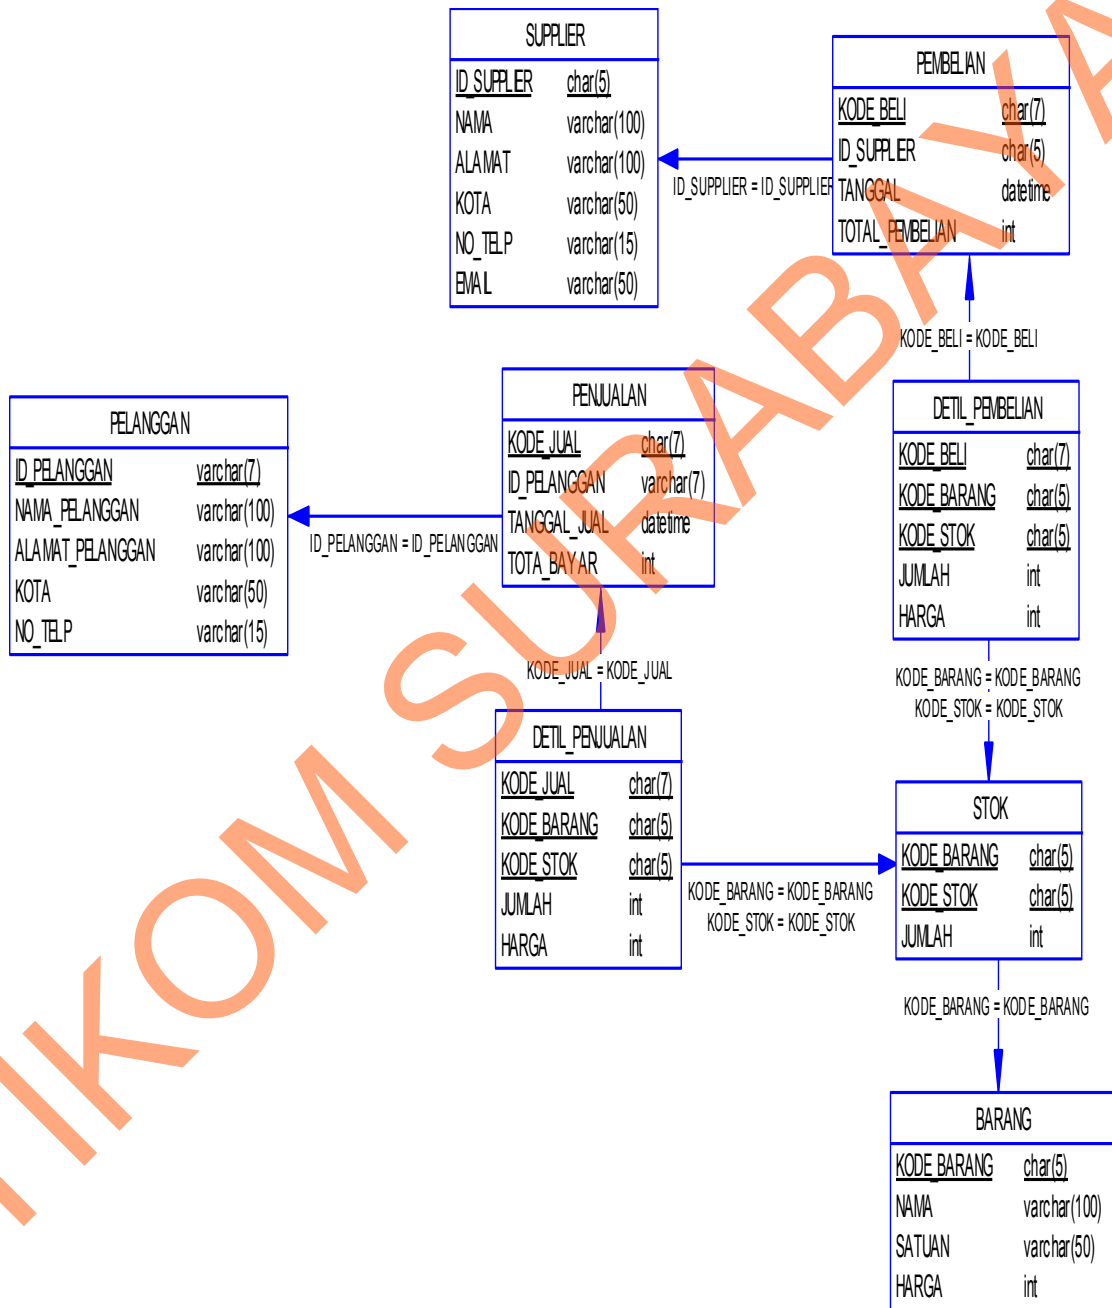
SUPPLIER

| ID_SUPPLIER | char(5) |
|---|---|
| NAMA | varchar(100) |
| ALAMAT | varchar(100) |
| KOTA | varchar(50) |
| NO_TELP | varchar(15) |
| EMAIL | varchar(50) |

PEMBELIAN

| KODE_BELI | char(7) |
|---|---|
| ID_SUPPLIER | char(5) |
| TANGGAL | datetime |
| TOTAL_PEMBELIAN | int |

ID_SUPPLIER = ID_SUPPLIER

KODE_BELI = KODE_BELI

PELANGGAN

| ID_PELANGGAN | varchar(7) |
|---|---|
| NAMA_PELANGGAN | varchar(100) |
| ALAMAT_PELANGGAN | varchar(100) |
| KOTA | varchar(50) |
| NO_TELP | varchar(15) |

PENJUALAN

| KODE_JUAL | char(7) |
|---|---|
| ID_PELANGGAN | varchar(7) |
| TANGGAL_JUAL | datetime |
| TOTAL_BAYAR | int |

ID_PELANGGAN = ID_PELANGGAN

DETIL_PEMBELIAN

| KODE_BELI | char(7) |
|---|---|
| KODE_BARANG | char(5) |
| KODE_STOK | char(5) |
| JUMLAH | int |
| HARGA | int |

KODE_JUAL = KODE_JUAL

KODE_BARANG = KODE_BARANG
KODE_STOK = KODE_STOK

DETIL_PENJUALAN

| KODE_JUAL | char(7) |
|---|---|
| KODE_BARANG | char(5) |
| KODE_STOK | char(5) |
| JUMLAH | int |
| HARGA | int |

STOK

| KODE_BARANG | char(5) |
|---|---|
| KODE_STOK | char(5) |
| JUMLAH | int |

KODE_BARANG = KODE_BARANG
KODE_STOK = KODE_STOK

KODE_BARANG = KODE_BARANG

BARANG

| KODE_BARANG | char(5) |
|---|---|
| NAMA | varchar(100) |
| SATUAN | varchar(50) |
| HARGA | int |

STIKOM SURABAYA